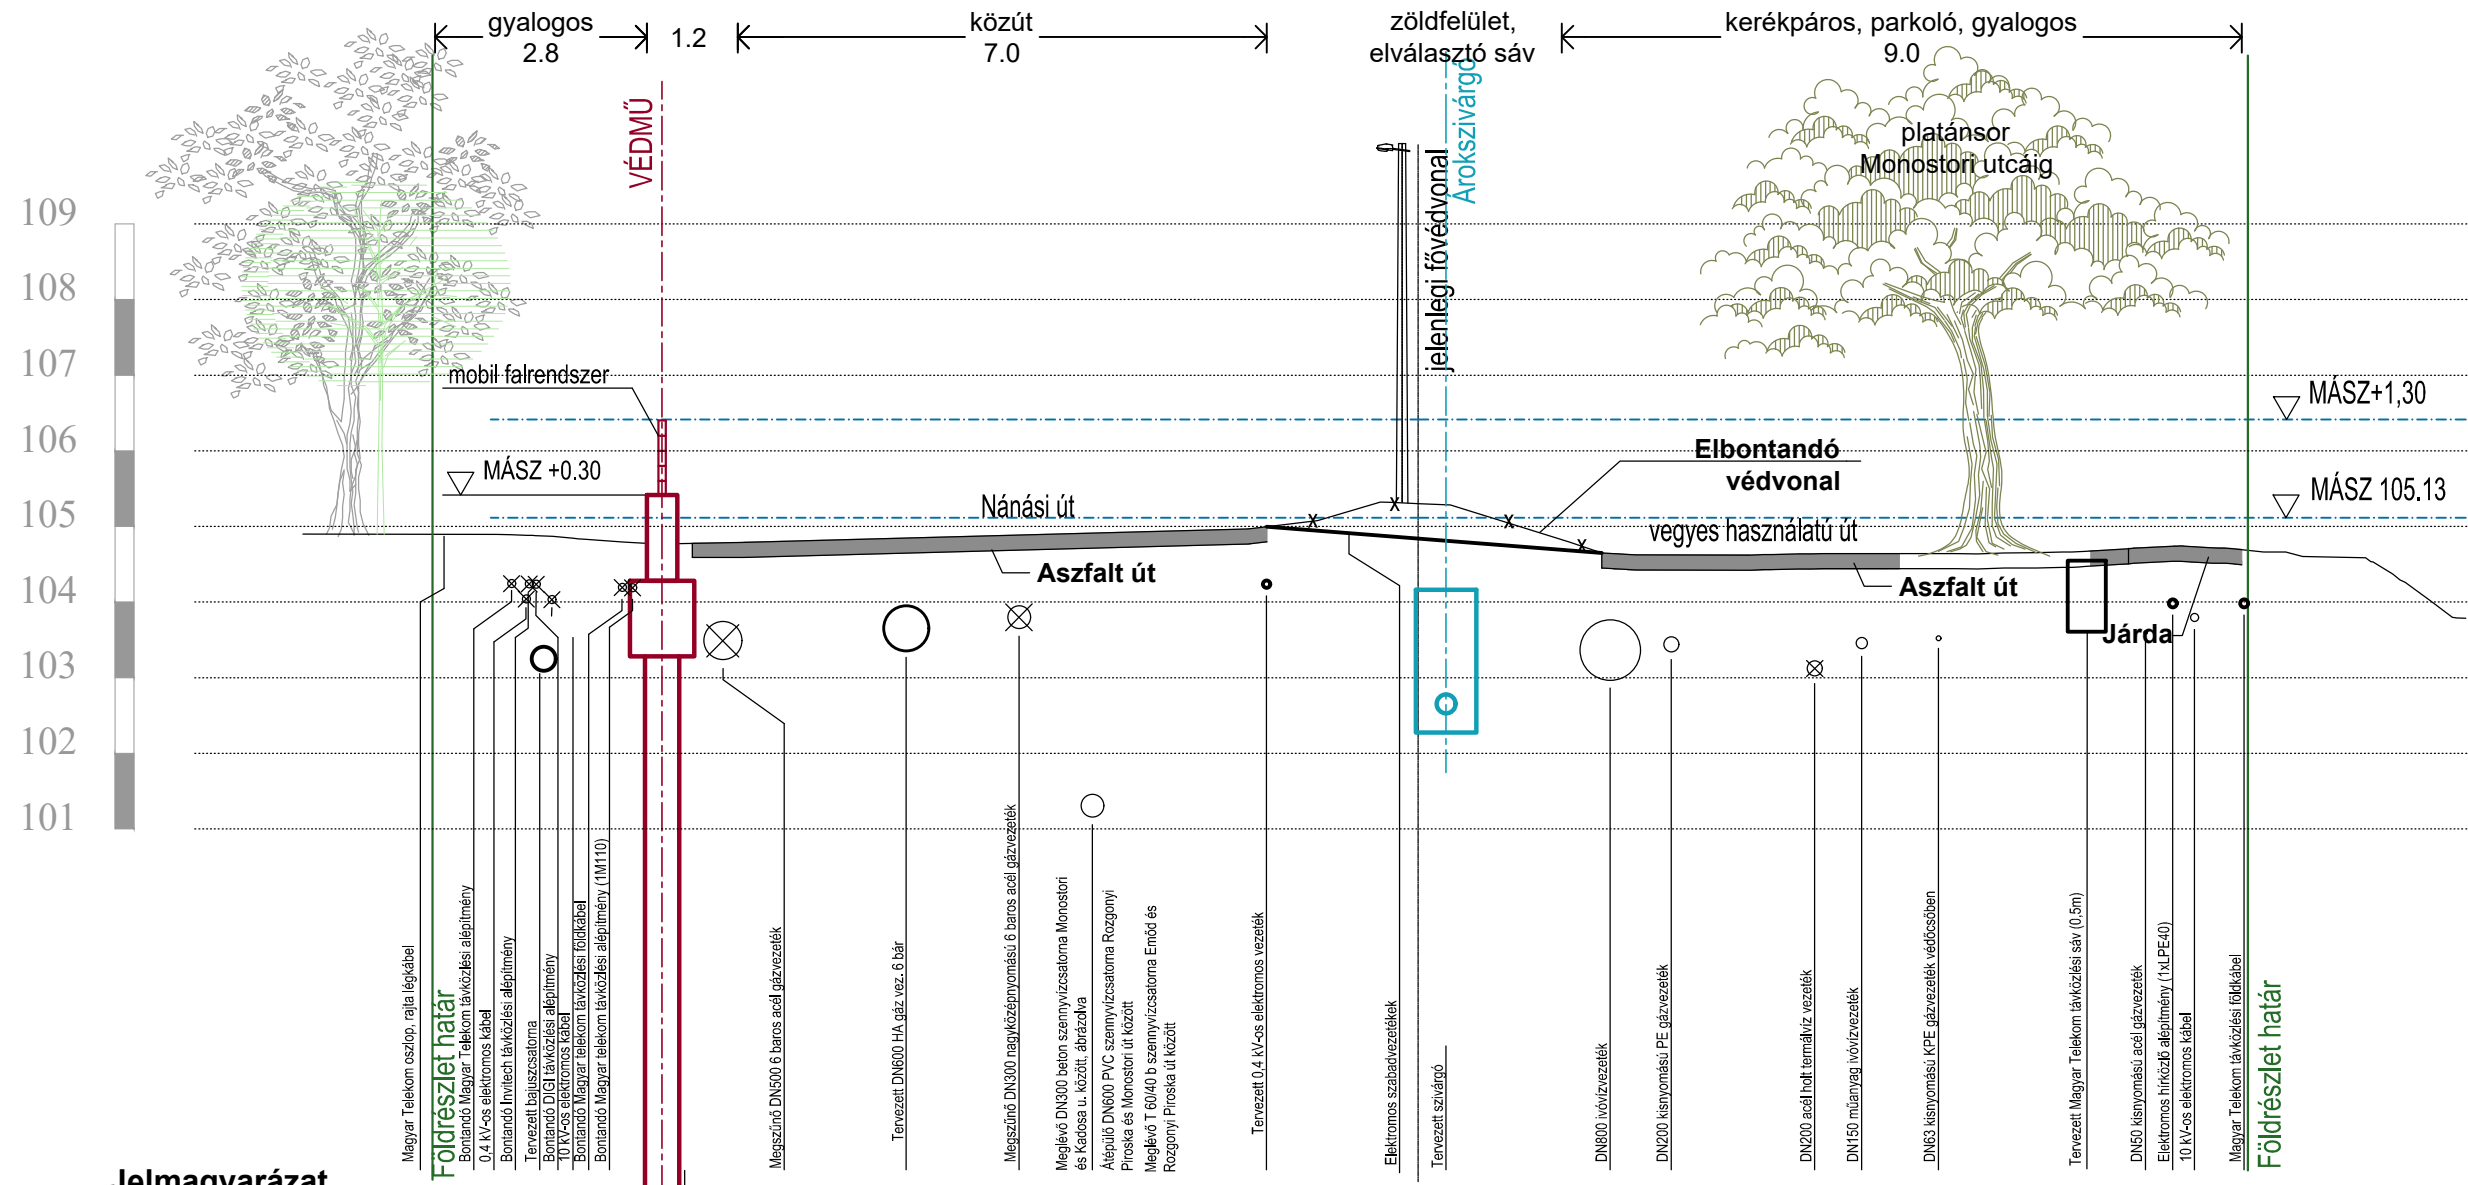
gyalogos 2.8
1.2
közút 7.0
zöldfelület, elválasztó sáv
kerékpáros, parkoló, gyalogos 9.0

VÉDMŰ
jelenlegi fővédvonal
Árokszivárgó
platánsor Monostori utcáig

109
108
107
106
105
104
103
102
101

mobil falrendszer
MÁSZ +0.30
MÁSZ+1,30
MÁSZ 105.13
Elbontandó védvonal
Nánási út
vegyes használatú út
Aszfalt út
Aszfalt út
Járda

Magyar Telekom oszlop, rajta légkábel
Földrészlet határ
Bontandó Magyar Telekom távközlési alépítmény
0.4 kV-os elektromos kábel
Bontandó Invitech távközlési alépítmény
Tervezett bajuszcsatorna
Bontandó DIGI távközlési alépítmény
10 kV-os elektromos kábel
Bontandó Magyar telekom távközlési földkábel
Bontandó Magyar telekom távközlési alépítmény (1M110)
Megszűnő DN500 6 baros acél gázvezeték
Tervezett DN600 HA gáz vez. 6 bár
Megszűnő DN300 nagyközépnyomású 6 baros acél gázvezeték
Meglévő DN300 beton szennyvízcsatorna Monostori és Kadosa u. között, ábrázolva
Átépülő DN600 PVC szennyvízcsatorna Rozgonyi Piroska és Monostori út között
Meglévő T 60/40 b szennyvízcsatorna Emőd és Rozgonyi Piroska út között
Tervezett 0.4 kV-os elektromos vezeték
Elektromos szabadvezetékek
Tervezett szivárgó
DN800 ivóvízvezeték
DN200 kisnyomású PE gázvezeték
DN200 acél holt termálvíz vezeték
DN150 műanyag ivóvízvezeték
DN63 kisnyomású KPE gázvezeték védőcsőben
Tervezett Magyar Telekom távközlési sáv (0,5m)
DN50 kisnyomású acél gázvezeték
Elektromos hírközlő alépítmény (1xLPE40)
10 kV-os elektromos kábel
Magyar Telekom távközlési földkábel
Földrészlet határ

Jelmagyarázat